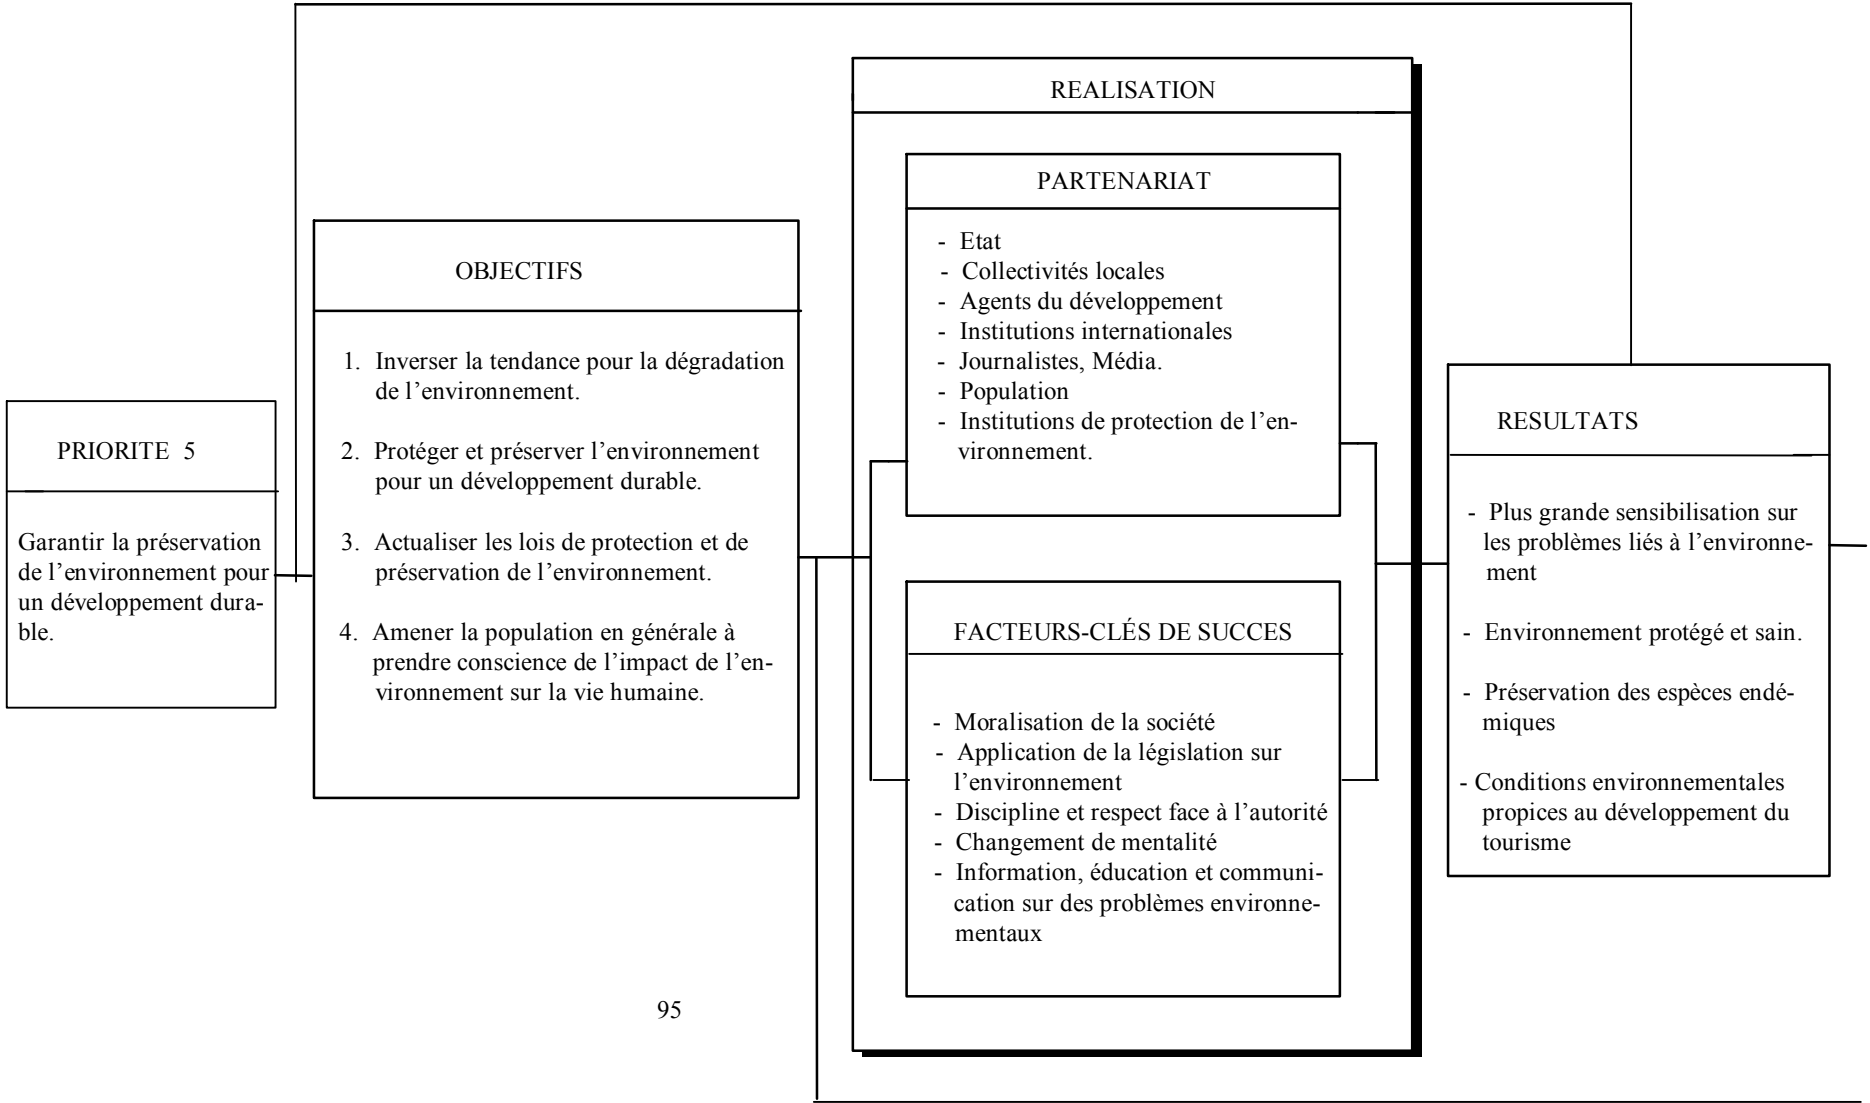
PRIORITE 5

Garantir la préservation de l'environnement pour un développement durable.

OBJECTIFS

1. Inverser la tendance pour la dégradation de l'environnement.

2. Protéger et préserver l'environnement pour un développement durable.

3. Actualiser les lois de protection et de préservation de l'environnement.

4. Amener la population en générale à prendre conscience de l'impact de l'environnement sur la vie humaine.

REALISATION

PARTENARIAT

- Etat
- Collectivités locales
- Agents du développement
- Institutions internationales
- Journalistes, Média.
- Population
- Institutions de protection de l'environnement.

FACTEURS-CLÉS DE SUCCES

- Moralisation de la société
- Application de la législation sur l'environnement
- Discipline et respect face à l'autorité
- Changement de mentalité
- Information, éducation et communication sur des problèmes environnementaux

RESULTATS

- Plus grande sensibilisation sur les problèmes liés à l'environnement
- Environnement protégé et sain.
- Préservation des espèces endémiques
- Conditions environnementales propices au développement du tourisme

95